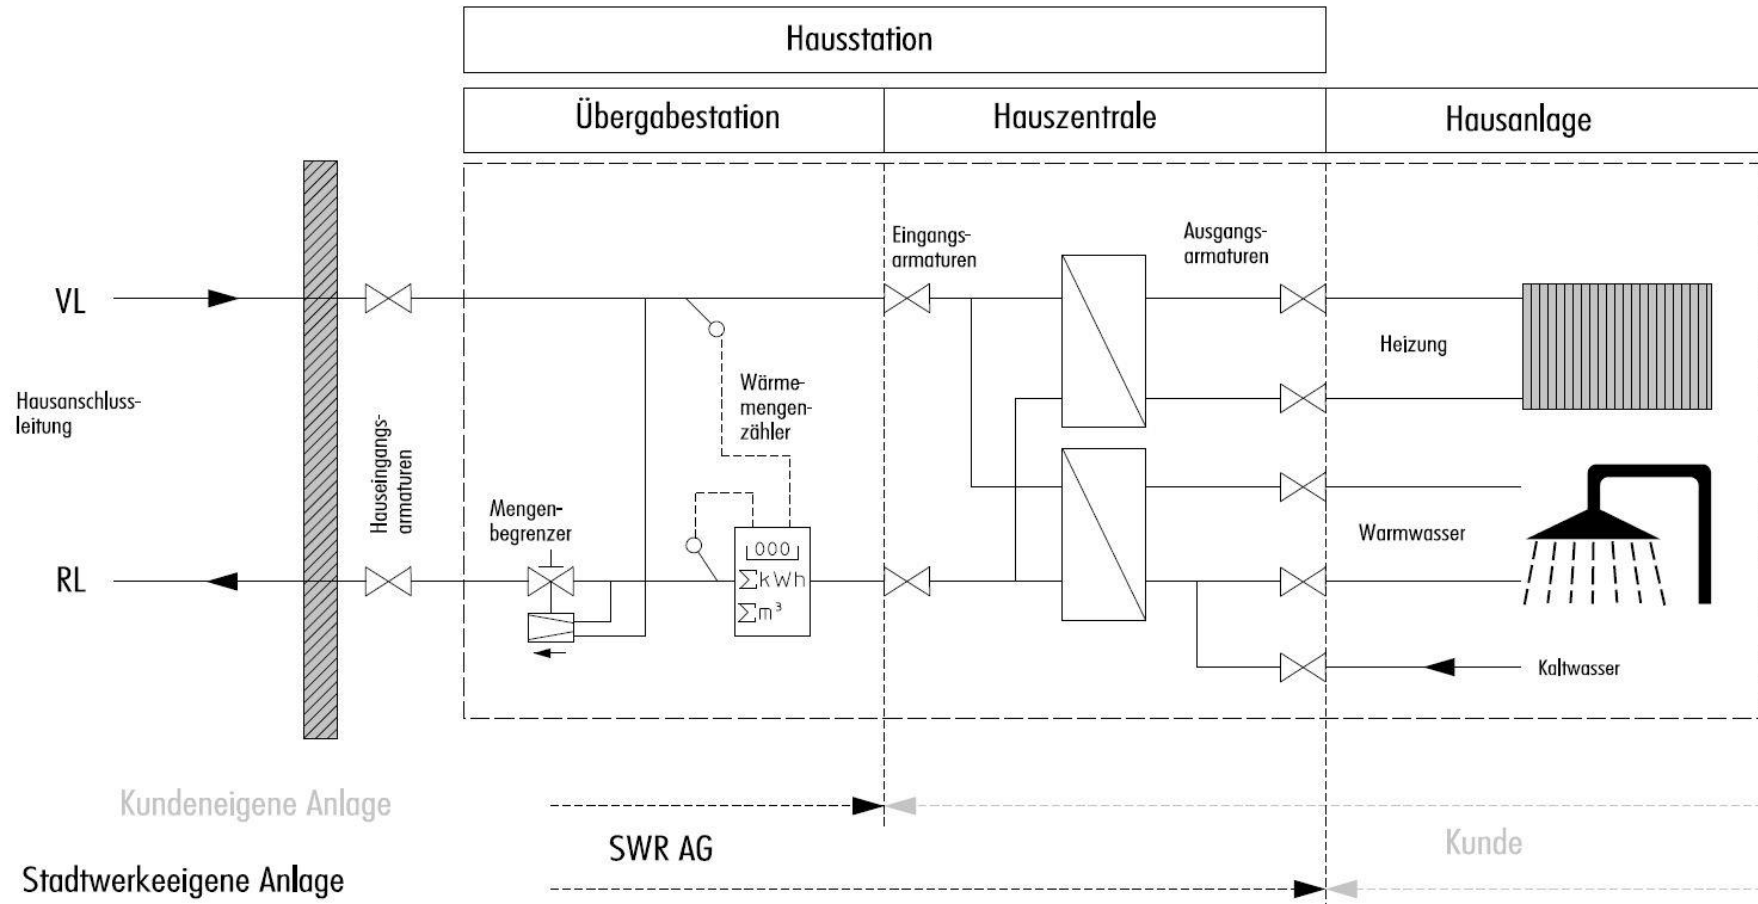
Hausstation

Übergabestation

Hauszentrale

Hausanlage

VL

RL

Hausanschlussleitung

Hauseingangsarmaturen

Mengenbegrenzer

Wärmemengenzähler

000
$\sum$kWh
$\sum$m³

Eingangsarmaturen

Ausgangsarmaturen

Heizung

Warmwasser

Kaltwasser

Kundeneigene Anlage

SWR AG

Kunde

Stadtwerkeeigene Anlage